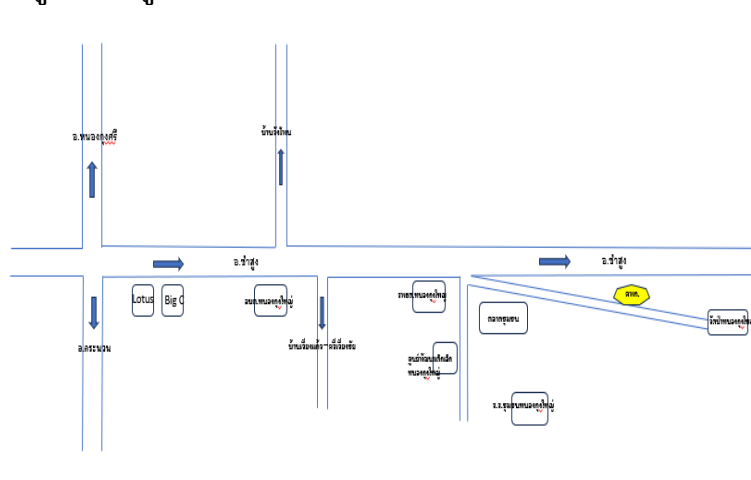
อ.หนองกุงศรี

บ้านวังใหม่

อ.ซำสูง

อ.ซำสูง

Lotus

Big C

อบต.หนองกุงใหญ่

บ้านเชียงแสน-หนองจิก

รพสต.หนองกุงใหญ่

ตลาดชุมชน

ศพด.

วัดบ้านหนองกุงใหญ่

ศูนย์พัฒนาเด็กเล็ก หนองกุงใหญ่

อ.กระนวน

ร.ร.ชุมชนหนองกุงใหญ่